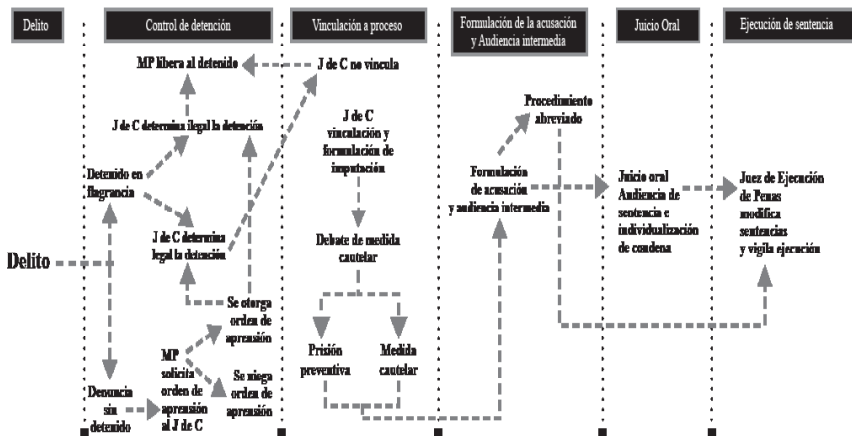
Delito

Control de detención

Vinculación a proceso

Formulación de la acusación y Audiencia intermedia

Juicio Oral

Ejecución de sentencia

MP libera al detenido

J de C no vincula

J de C determina ilegal la detención

Detenido en flagrancia

J de C determina legal la detención

Delito

Se otorga orden de aprensión

MP solicita orden de aprensión al J de C

Se niega orden de aprensión

Denuncia sin detenido

J de C vinculación y formulación de imputación

Debate de medida cautelar

Prisión preventiva

Medida cautelar

Procedimiento abreviado

Formulación de acusación y audiencia intermedia

Juicio oral Audiencia de sentencia e individualización de condena

Juez de Ejecución de Penas modifica sentencias y vigila ejecución